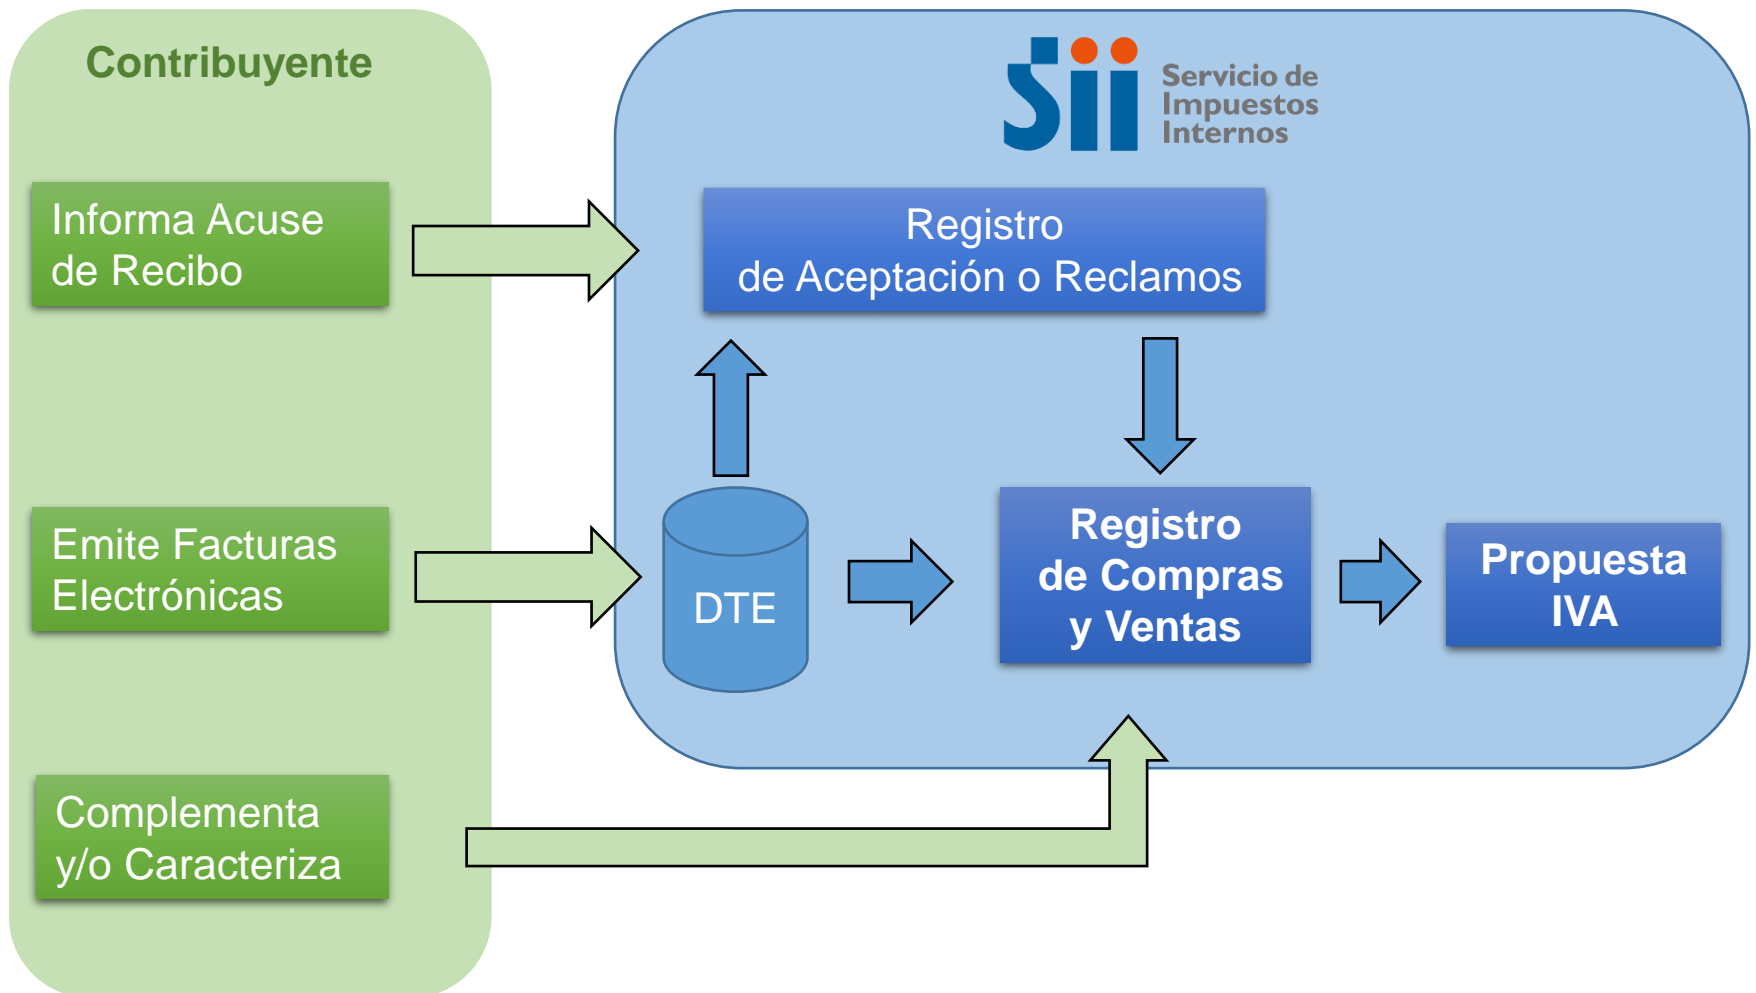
Contribuyente

Informa Acuse de Recibo

Emite Facturas Electrónicas

Complementa y/o Caracteriza

Sii Servicio de Impuestos Internos

Registro de Aceptación o Reclamos

DTE

Registro de Compras y Ventas

Propuesta IVA